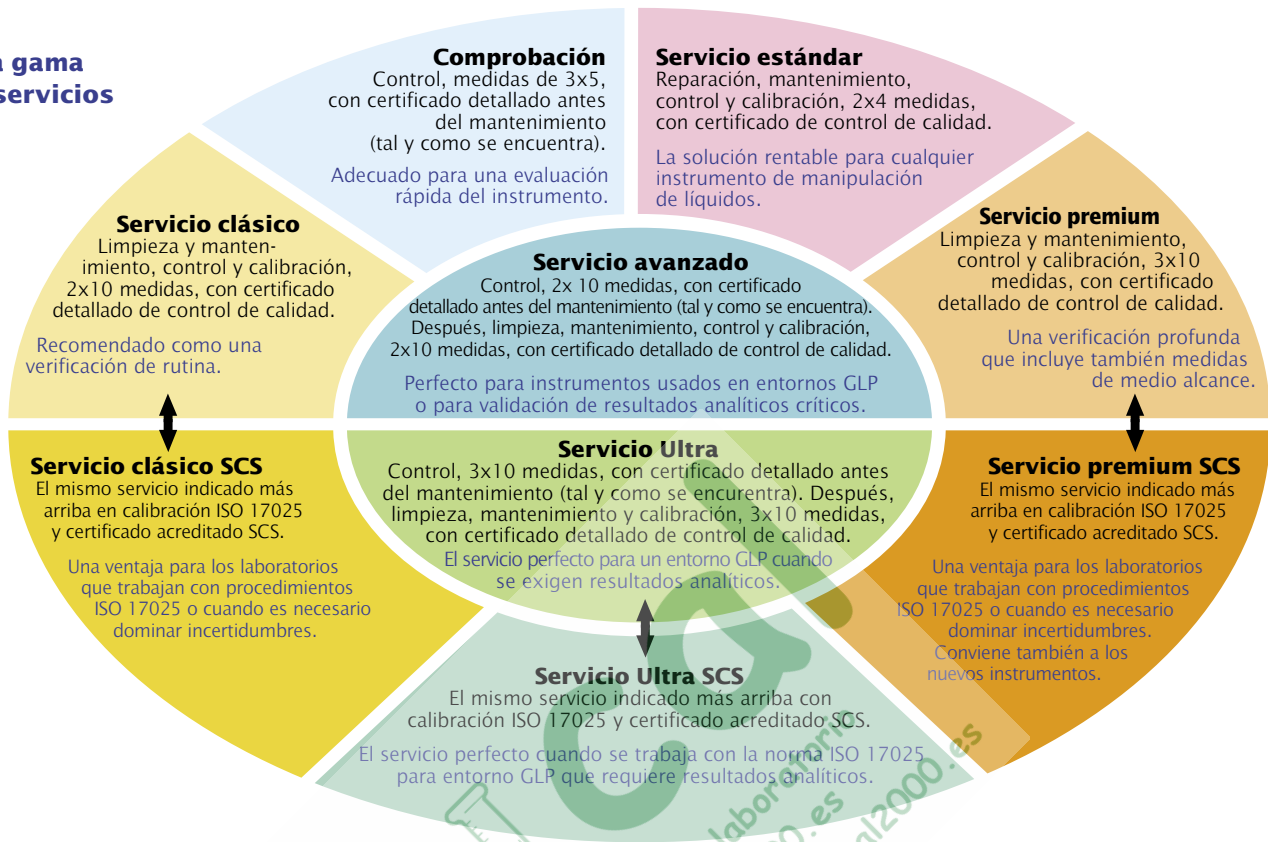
a gama
servicios

Comprobación
Control, medidas de 3x5, con certificado detallado antes del mantenimiento (tal y como se encuentra).

Adecuado para una evaluación rápida del instrumento.

Servicio estándar
Reparación, mantenimiento, control y calibración, 2x4 medidas, con certificado de control de calidad.

La solución rentable para cualquier instrumento de manipulación de líquidos.

Servicio clásico
Limpieza y mantenimiento, control y calibración, 2x10 medidas, con certificado detallado de control de calidad.

Recomendado como una verificación de rutina.

Servicio avanzado
Control, 2x 10 medidas, con certificado detallado antes del mantenimiento (tal y como se encuentra). Después, limpieza, mantenimiento, control y calibración, 2x10 medidas, con certificado detallado de control de calidad.

Perfecto para instrumentos usados en entornos GLP o para validación de resultados analíticos críticos.

Servicio premium
Limpieza y mantenimiento, control y calibración, 3x10 medidas, con certificado detallado de control de calidad.

Una verificación profunda que incluye también medidas de medio alcance.

Servicio clásico SCS
El mismo servicio indicado más arriba en calibración ISO 17025 y certificado acreditado SCS.

Una ventaja para los laboratorios que trabajan con procedimientos ISO 17025 o cuando es necesario dominar incertidumbres.

Servicio Ultra
Control, 3x10 medidas, con certificado detallado antes del mantenimiento (tal y como se encurentra). Después, limpieza, mantenimiento y calibración, 3x10 medidas, con certificado detallado de control de calidad.

El servicio perfecto para un entorno GLP cuando se exigen resultados analíticos.

Servicio premium SCS
El mismo servicio indicado más arriba en calibración ISO 17025 y certificado acreditado SCS.

Una ventaja para los laboratorios que trabajan con procedimientos ISO 17025 o cuando es necesario dominar incertidumbres.
Conviene también a los nuevos instrumentos.

Servicio Ultra SCS
El mismo servicio indicado más arriba con calibración ISO 17025 y certificado acreditado SCS.

El servicio perfecto cuando se trabaja con la norma ISO 17025 para entorno GLP que requiere resultados analíticos.

laboratorio
00.es
al2000.es